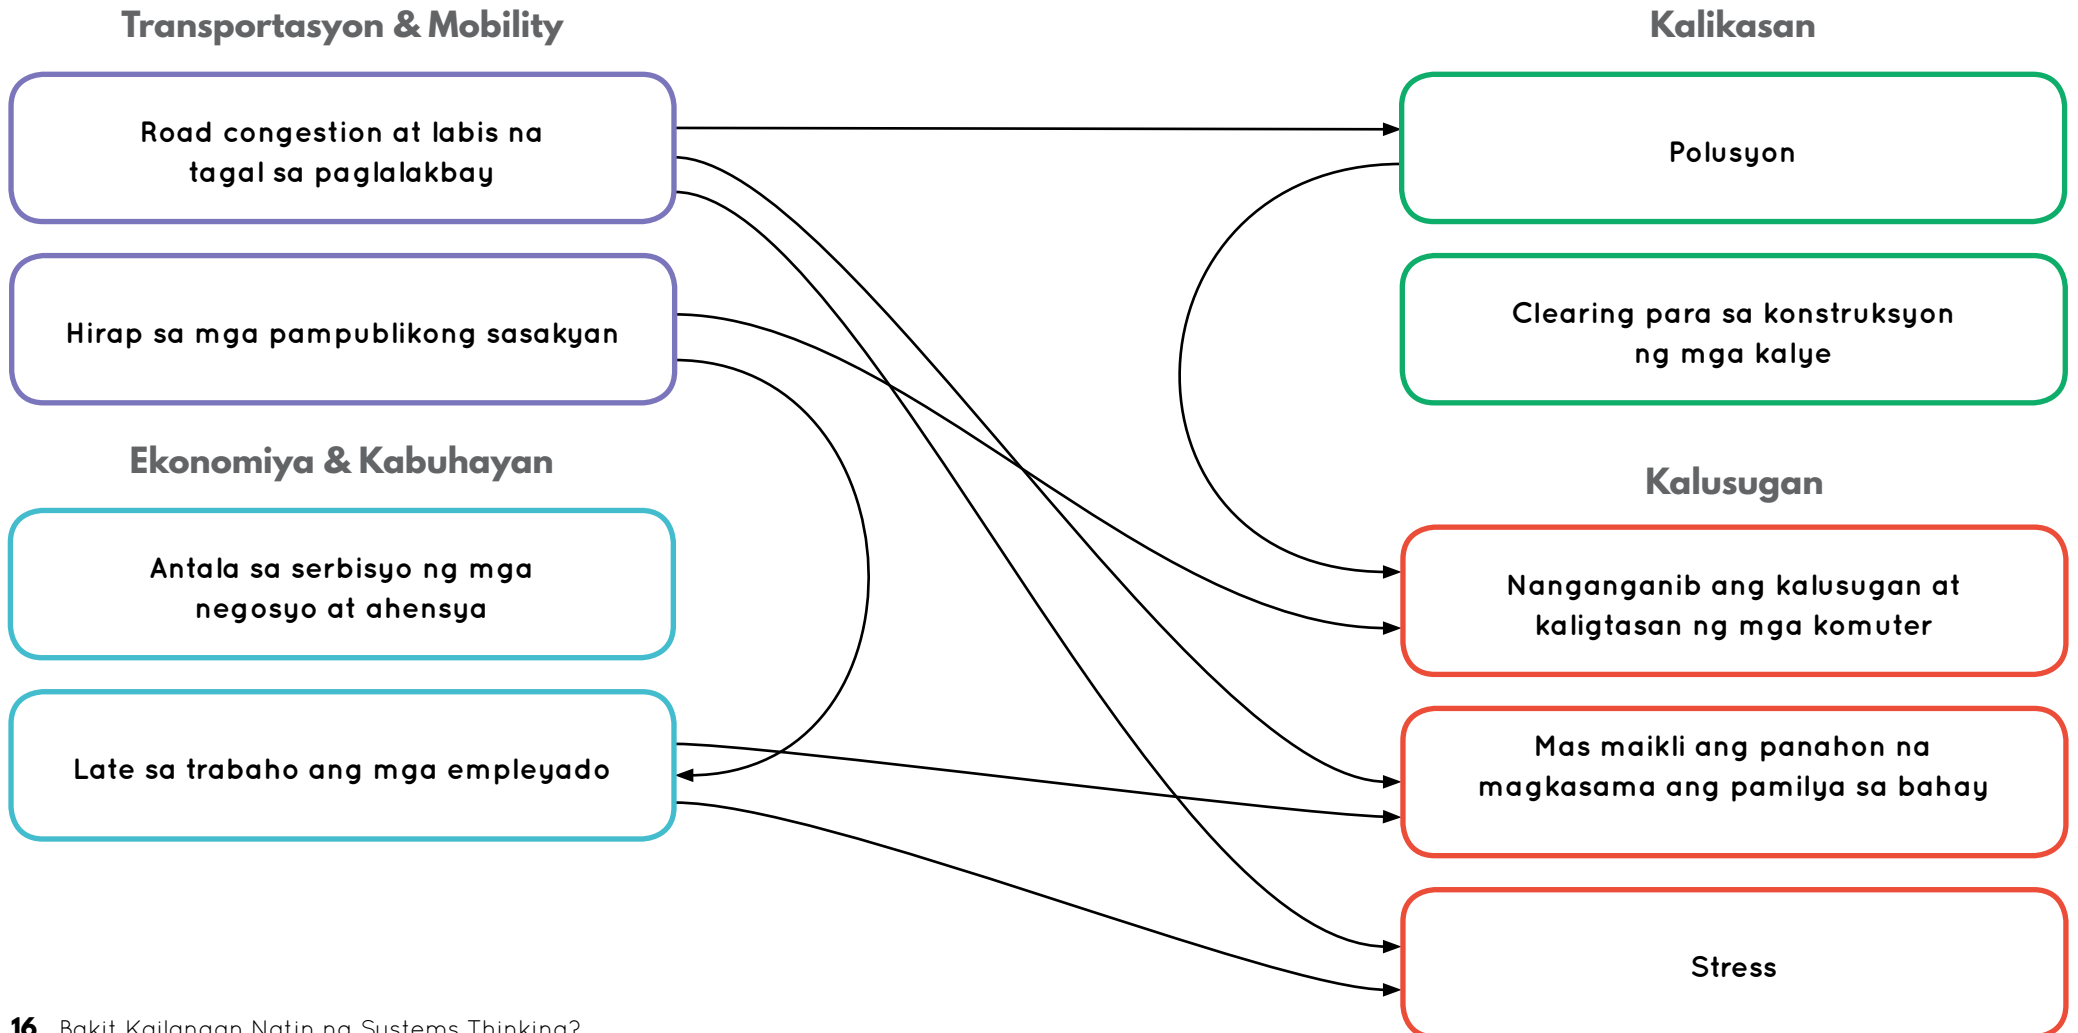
Transportasyon & Mobility

Road congestion at labis na tagal sa paglalakbay

Hirap sa mga pampublikong sasakyan

Ekonomiya & Kabuhayan

Antala sa serbisyo ng mga negosyo at ahensya

Late sa trabaho ang mga empleyado

Kalikasan

Polusyon

Clearing para sa konstruksyon ng mga kalye

Kalusugan

Nanganganib ang kalusugan at kaligtasan ng mga komuter

Mas maikli ang panahon na magkasama ang pamilya sa bahay

Stress

16 Bakit Kailangan Natin ng Systems Thinking?